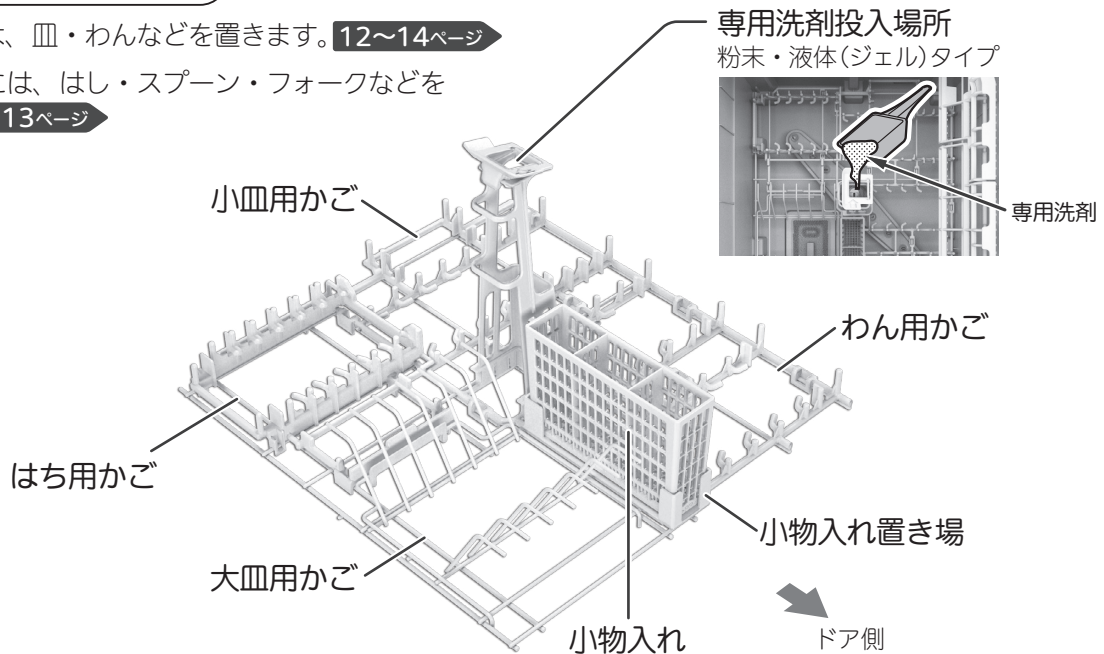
は、皿・わんなどを置きます。12〜14ページ

には、はし・スプーン・フォークなどを

13ページ

専用洗剤投入場所

粉末・液体(ジェル)タイプ

専用洗剤

小皿用かご

わん用かご

はち用かご

小物入れ置き場

大皿用かご

小物入れ

ドア側